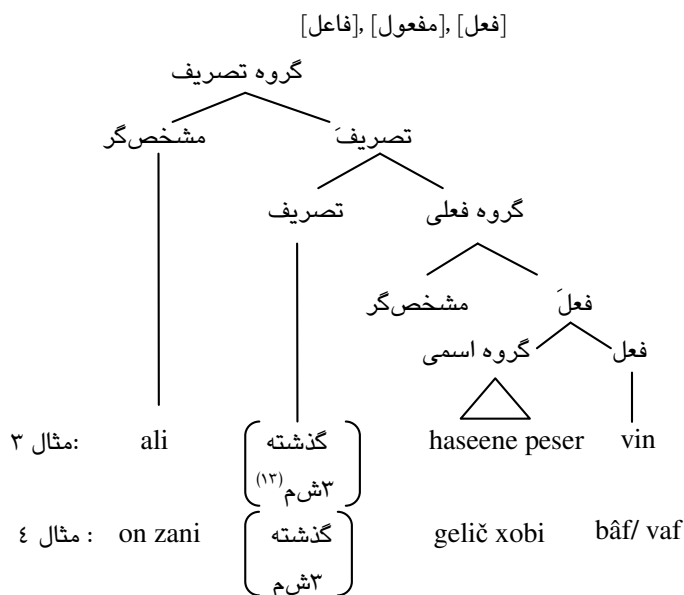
[فعل] ,[مفعول] ,[فاعل]

گروه تصریف

تصریفَ

مشخص‌گر

گروه فعلی

تصریف

فعلَ

مشخص‌گر

فعل

گروه اسمی

vin haseene peser

گذشته
۳شم$^{(۱۳)}$

ali :مثال ۳

bâf/ vaf gelič xobi

گذشته
۳شم

on zani : مثال ٤